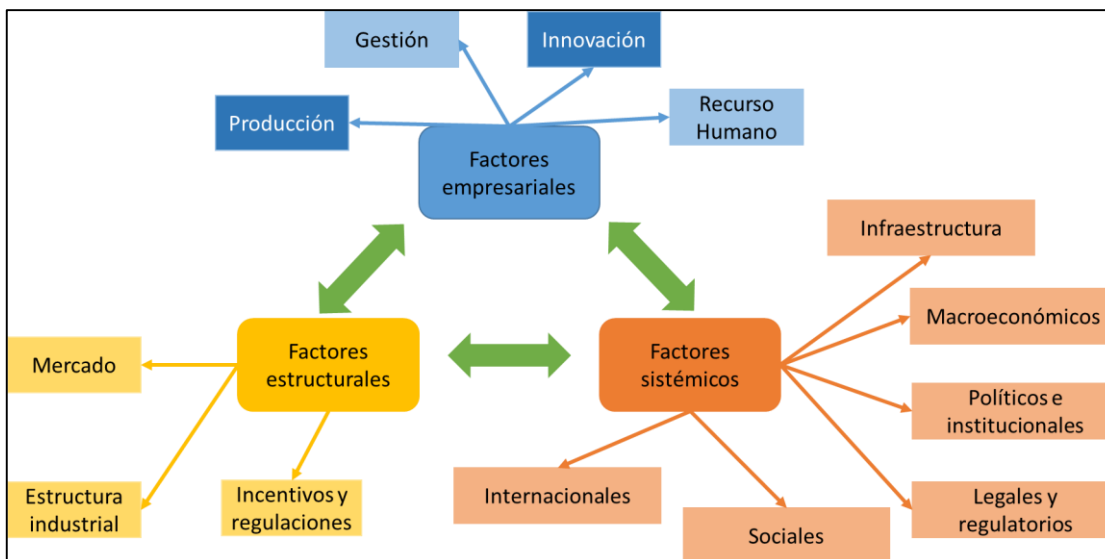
Gestión

Innovación

Producción

Recurso Humano

Factores empresariales

Infraestructura

Macroeconómicos

Mercado

Factores estructurales

Factores sistémicos

Políticos e institucionales

Estructura industrial

Incentivos y regulaciones

Internacionales

Sociales

Legales y regulatorios